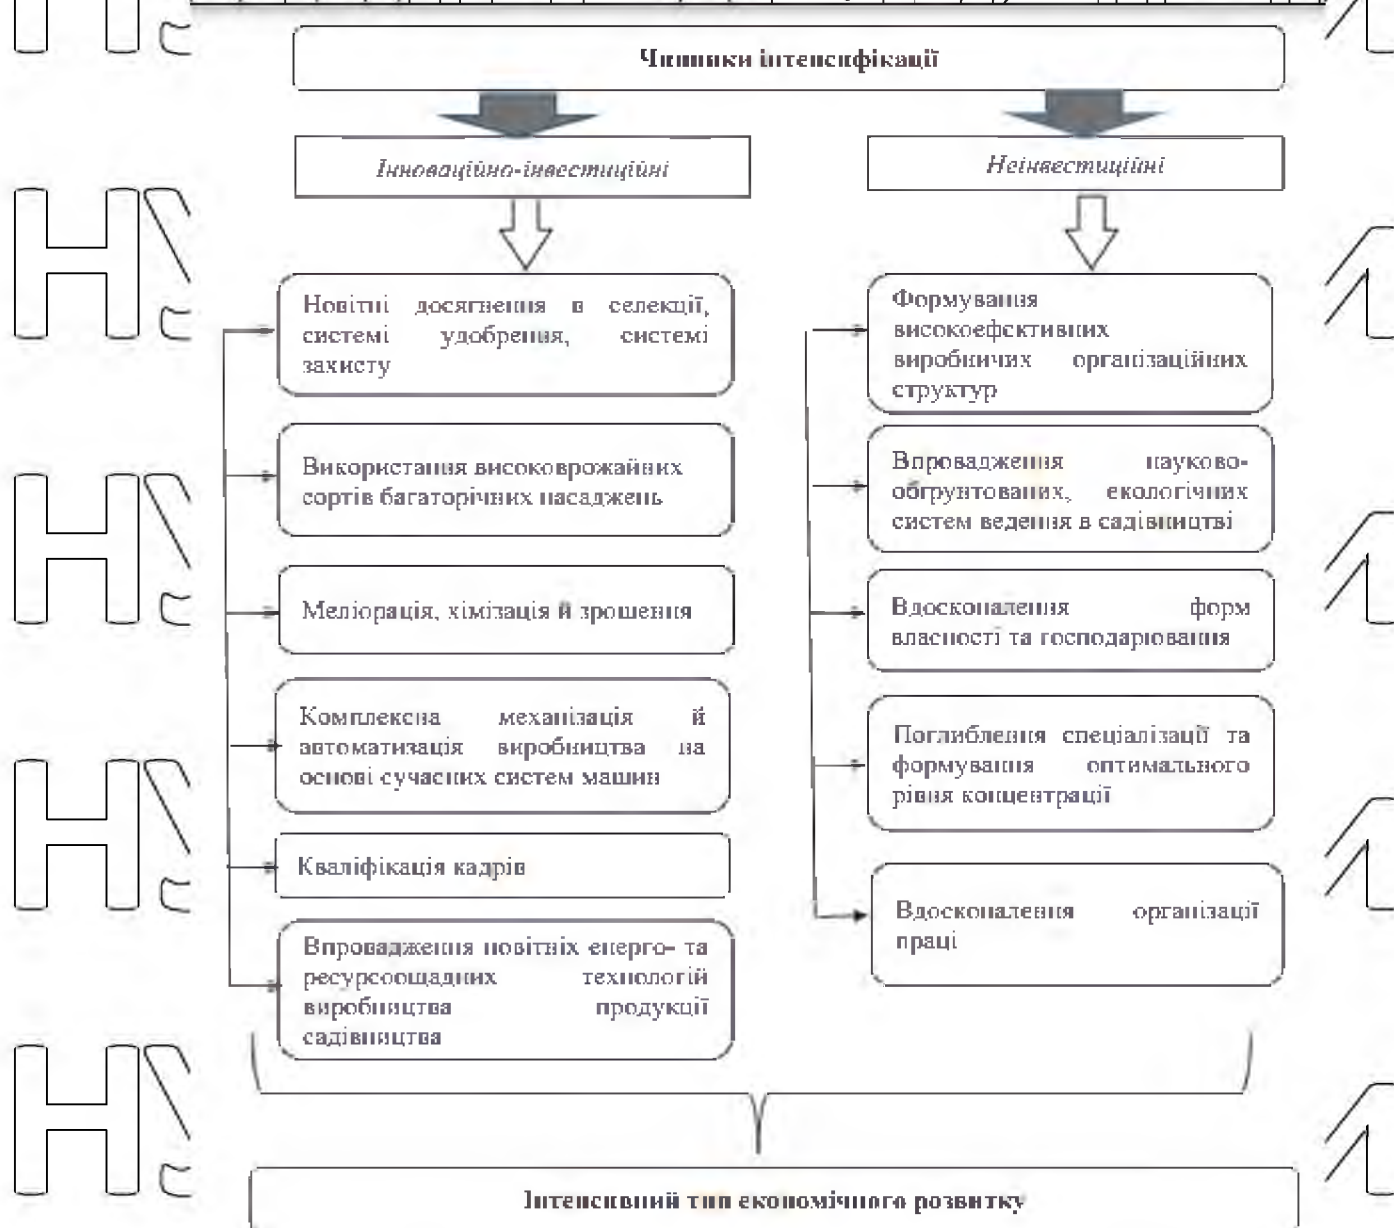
Чинники інтенсифікації

Інноваційно-інвестиційні

Новітні досягнення в селекції, системі удобрення, системі захисту

Використання високоврожайних сортів багаторічних насаджень

Меліорація, хімізація й зрошення

Комплексна механізація й автоматизація виробництва на основі сучасних систем машин

Кваліфікація кадрів

Впровадження новітніх енерго- та ресурсоощадних технологій виробництва продукції садівництва

Неінвестиційні

Формування високоефективних виробничих організаційних структур

Впровадження науково-обґрунтованих, екологічних систем ведення в садівництві

Вдосконалення форм власності та господарювання

Поглиблення спеціалізації та формування оптимального рівня концентрації

Вдосконалення організації праці

Інтенсивний тип економічного розвитку